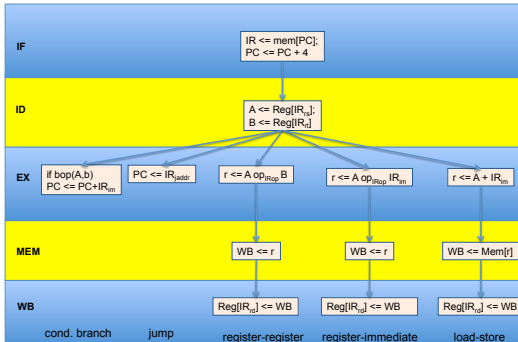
IF

IR <= mem[PC];
PC <= PC + 4

ID

A <= Reg[IR$_{rs}$];
B <= Reg[IR$_{rt}$]

EX

if bop(A,b)
PC <= PC+IR$_{im}$

PC <= IR$_{jaddr}$

r <= A op$_{IRop}$ B

r <= A op$_{IRop}$ IR$_{im}$

r <= A + IR$_{im}$

MEM

WB <= r

WB <= r

WB <= Mem[r]

WB

Reg[IR$_{rd}$] <= WB

Reg[IR$_{rd}$] <= WB

Reg[IR$_{rd}$] <= WB

cond. branch

jump

register-register

register-immediate

load-store